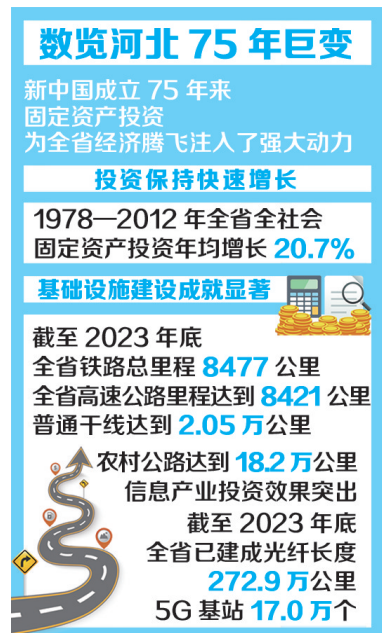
数览河北 75 年巨变

新中国成立 75 年来
固定资产投资
为全省经济腾飞注入了强大动力

投资保持快速增长

1978—2012 年全省全社会
固定资产投资年均增长 20.7%

基础设施建设成就显著

截至 2023 年底
全省铁路总里程 8477 公里
全省高速公路里程达到 8421 公里
普通干线达到 2.05 万公里
农村公路达到 18.2 万公里
信息产业投资效果突出
截至 2023 年底
全省已建成光纤长度
272.9 万公里
5G 基站 17.0 万个